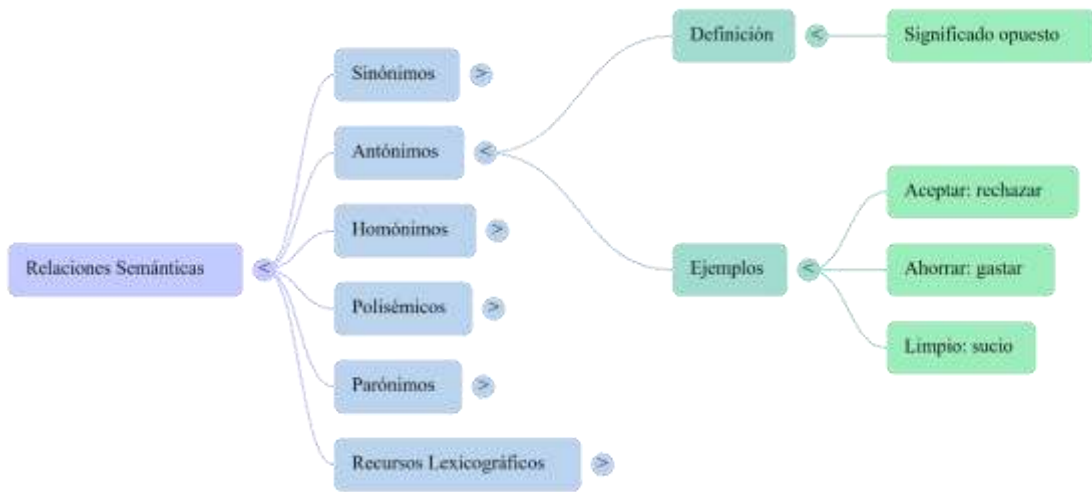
Relaciones Semánticas <

Sinónimos >

Antónimos <

Definición <

Significado opuesto

Ejemplos <

Aceptar: rechazar

Ahorrar: gastar

Limpio: sucio

Homónimos >

Polisémicos >

Parónimos >

Recursos Lexicográficos >